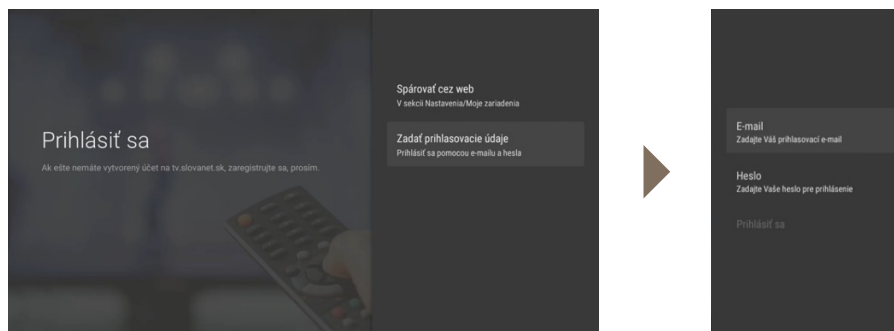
Prihlásiť sa

Ak ešte nemáte vytvorený účet na tv.slovanet.sk, zaregistrujte sa, prosím.

Spárovať cez web
V sekcii Nastavenia/Moje zariadenia

Zadať prihlasovacie údaje
Prihlásiť sa pomocou e-mailu a hesla

E-mail
Zadajte Váš prihlasovací e-mail

Heslo
Zadajte Vaše heslo pre prihlásenie

Prihlásiť sa